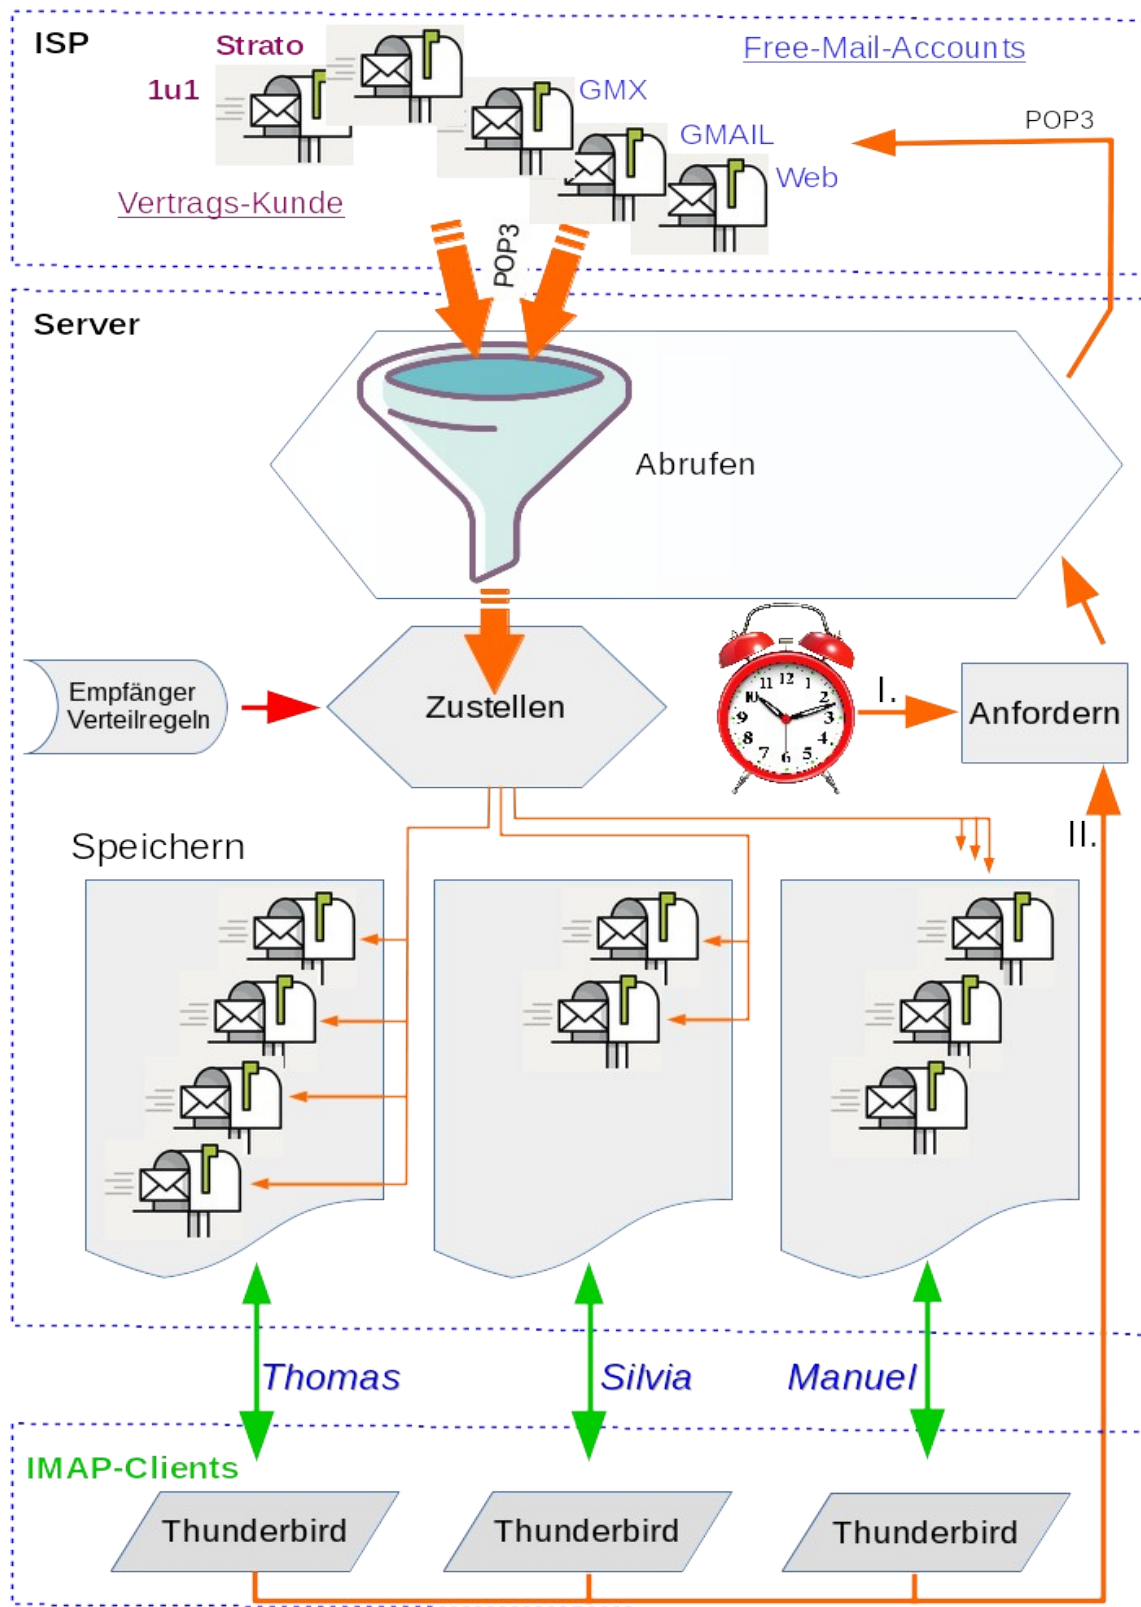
ISP

Strato

1u1

Free-Mail-Accounts

GMX

GMAIL

Web

POP3

Vertrags-Kunde

POP3

Server

Abrufen

Empfänger Verteilregeln

Zustellen

I.

Anfordern

II.

Speichern

Thomas

Silvia

Manuel

IMAP-Clients

Thunderbird

Thunderbird

Thunderbird